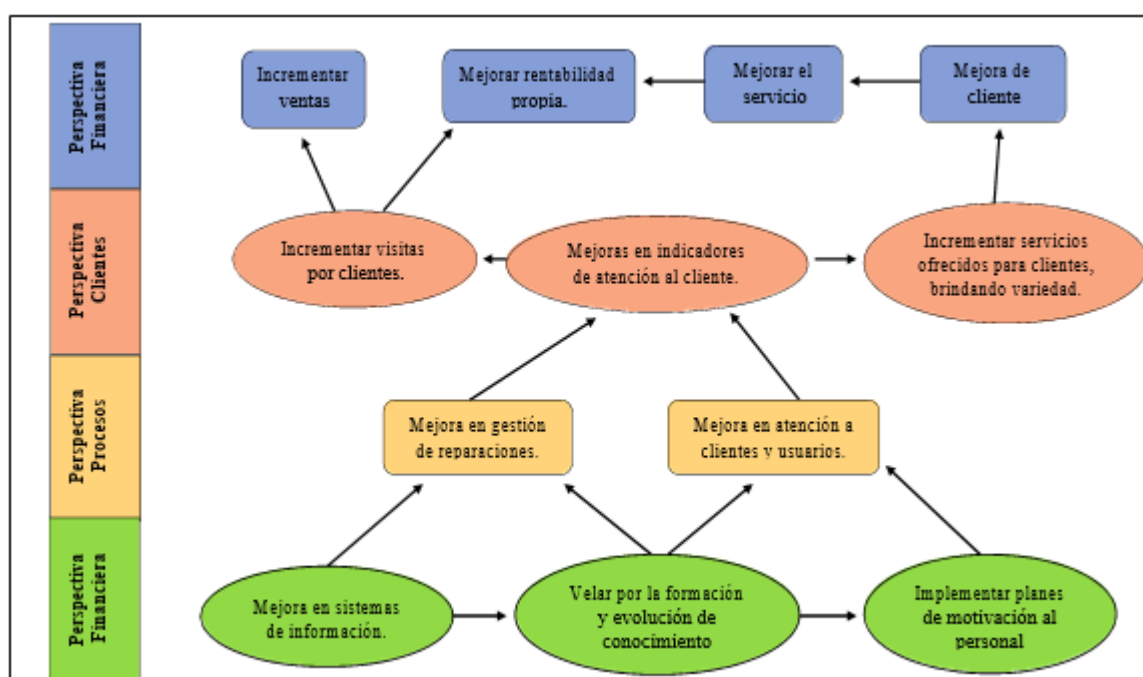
Perspectiva Financiera

Incrementar ventas

Mejorar rentabilidad propia.

Mejorar el servicio

Mejora de cliente

Perspectiva Clientes

Incrementar visitas por clientes.

Mejoras en indicadores de atención al cliente.

Incrementar servicios ofrecidos para clientes, brindando variedad.

Perspectiva Procesos

Mejora en gestión de reparaciones.

Mejora en atención a clientes y usuarios.

Perspectiva Financiera

Mejora en sistemas de información.

Velar por la formación y evolución de conocimiento

Implementar planes de motivación al personal